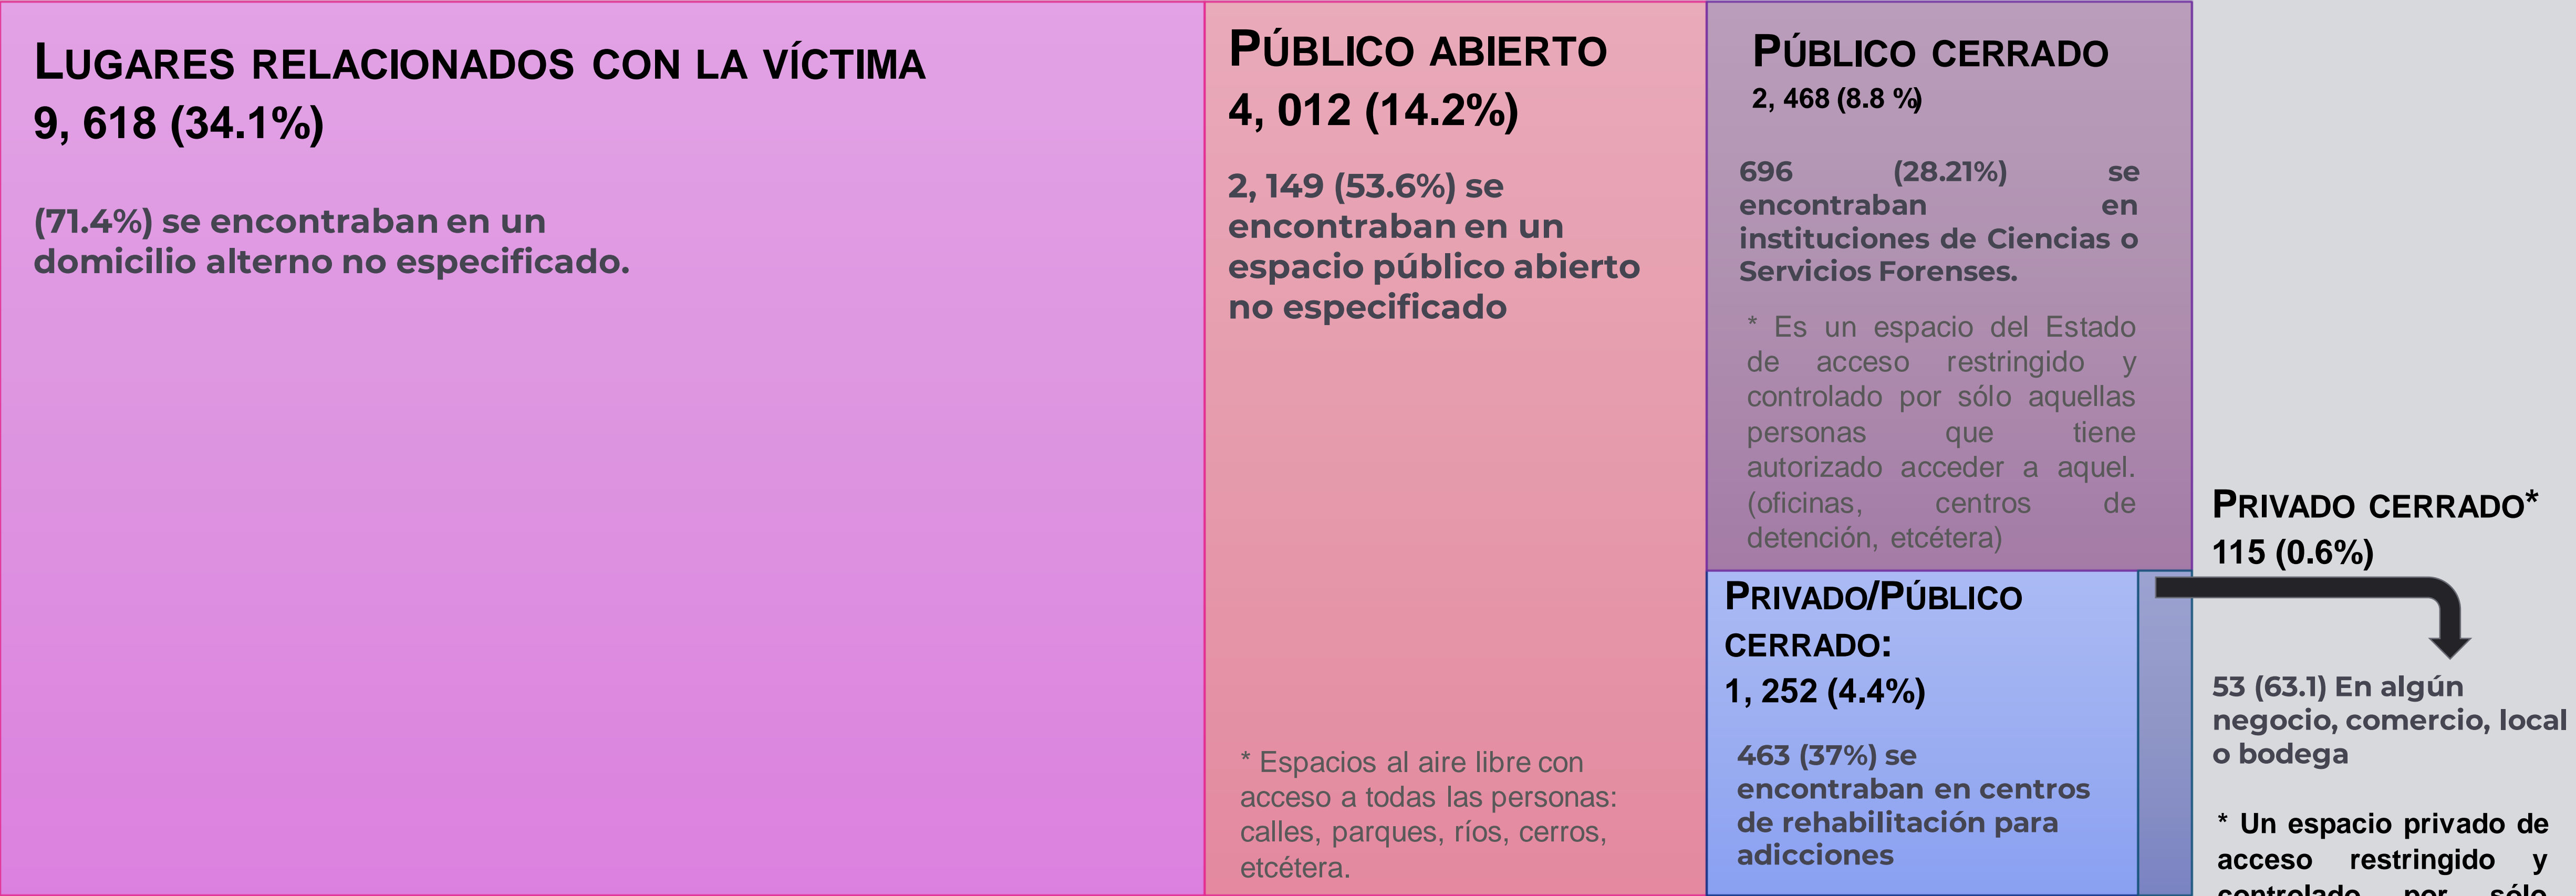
LUGARES RELACIONADOS CON LA VÍCTIMA
9, 618 (34.1%)

(71.4%) se encontraban en un domicilio alterno no especificado.

PÚBLICO ABIERTO
4, 012 (14.2%)

2, 149 (53.6%) se encontraban en un espacio público abierto no especificado

* Espacios al aire libre con acceso a todas las personas: calles, parques, ríos, cerros, etcétera.

PÚBLICO CERRADO
2, 468 (8.8 %)

696 (28.21%) se encontraban en instituciones de Ciencias o Servicios Forenses.

* Es un espacio del Estado de acceso restringido y controlado por sólo aquellas personas que tiene autorizado acceder a aquel. (oficinas, centros de detención, etcétera)

PRIVADO/PÚBLICO CERRADO:
1, 252 (4.4%)

463 (37%) se encontraban en centros de rehabilitación para adicciones

PRIVADO CERRADO*
115 (0.6%)

53 (63.1) En algún negocio, comercio, local o bodega

* Un espacio privado de acceso restringido y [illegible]